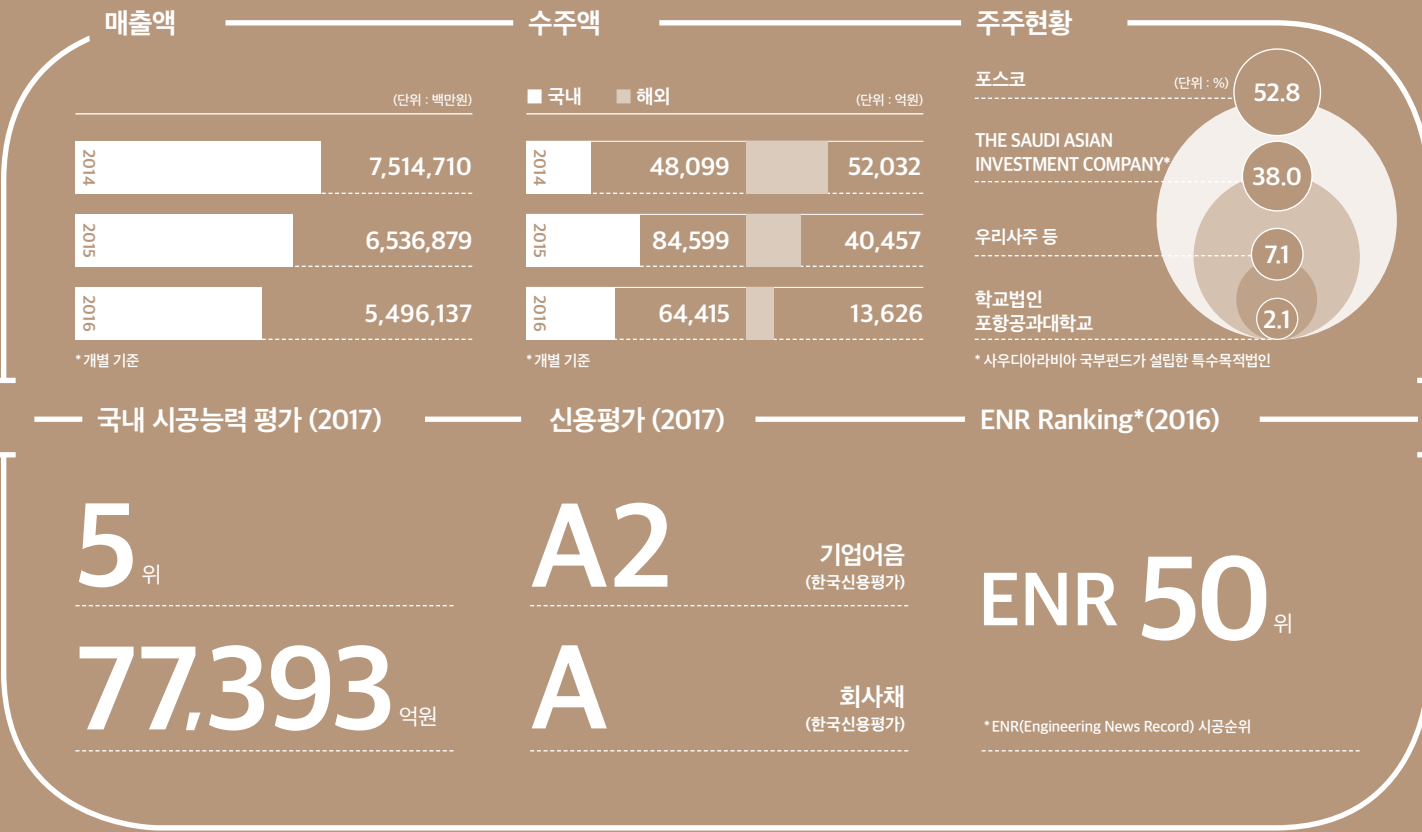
매출액

(단위 : 백만원)

| | |
|---|---|
| 2014 | 7,514,710 |
| 2015 | 6,536,879 |
| 2016 | 5,496,137 |

* 개별 기준

수주액

■ 국내 ■ 해외 (단위 : 억원)

| | 국내 | 해외 |
|---|---|---|
| 2014 | 48,099 | 52,032 |
| 2015 | 84,599 | 40,457 |
| 2016 | 64,415 | 13,626 |

* 개별 기준

주주현황

(단위 : %)

포스코 52.8

THE SAUDI ASIAN INVESTMENT COMPANY* 38.0

우리사주 등 7.1

학교법인 포항공과대학교 2.1

* 사우디아라비아 국부펀드가 설립한 특수목적법인

국내 시공능력 평가 (2017)

5위

77,393억원

신용평가 (2017)

A2 기업어음 (한국신용평가)

A 회사채 (한국신용평가)

ENR Ranking*(2016)

ENR 50위

* ENR(Engineering News Record) 시공순위